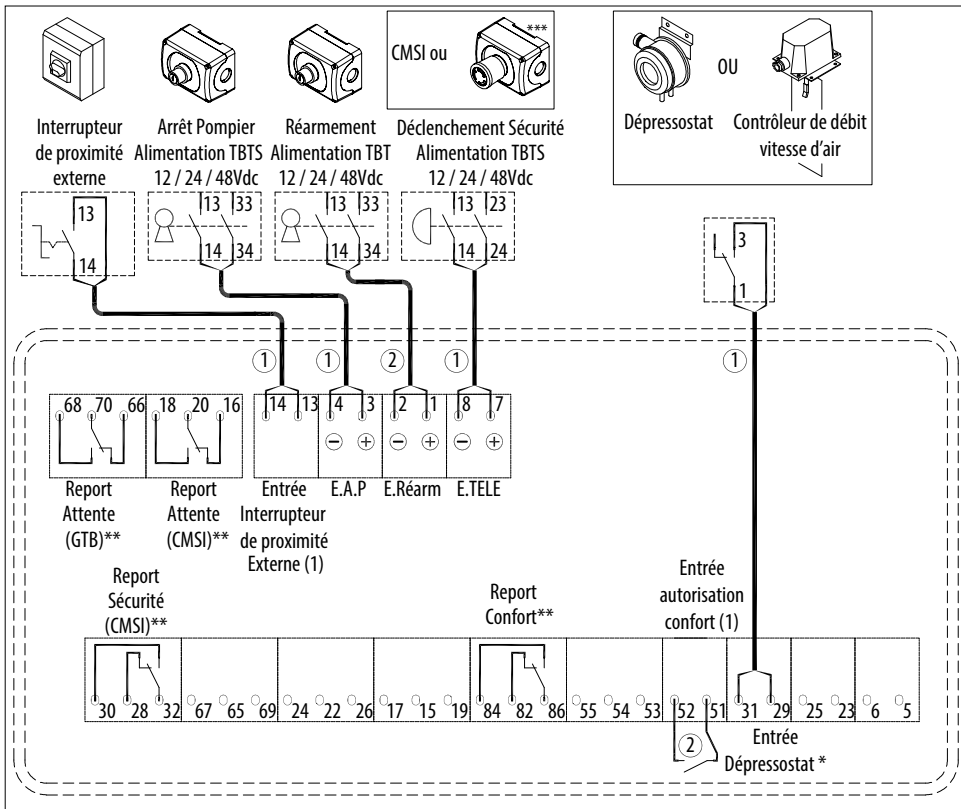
CMSI ou ***

Dépressostat OU Contrôleur de débit vitesse d'air

Interrupteur de proximité externe

Arrêt Pompier Alimentation TBTS 12 / 24 / 48Vdc

Réarmement Alimentation TBT 12 / 24 / 48Vdc

Déclenchement Sécurité Alimentation TBTS 12 / 24 / 48Vdc

13
14

13 33
14 34

13 33
14 34

13 23
14 24

3
1

① ① ② ① ①

68 70 66

18 20 16

14 13

4 3
⊖ ⊕

2 1
⊖ ⊕

8 7
⊖ ⊕

Report Attente (GTB)**

Report Attente (CMSI)**

Entrée Interrupteur de proximité Externe (1)

E.A.P

E.Réarm

E.TELE

Report Sécurité (CMSI)**

Report Confort**

Entrée autorisation confort (1)

30 28 32 | 67 65 69 | 24 22 26 | 17 15 19 | 84 82 86 | 55 54 53 | 52 51 | 31 29 | 25 23 | 6 5

②

Entrée Dépressostat *